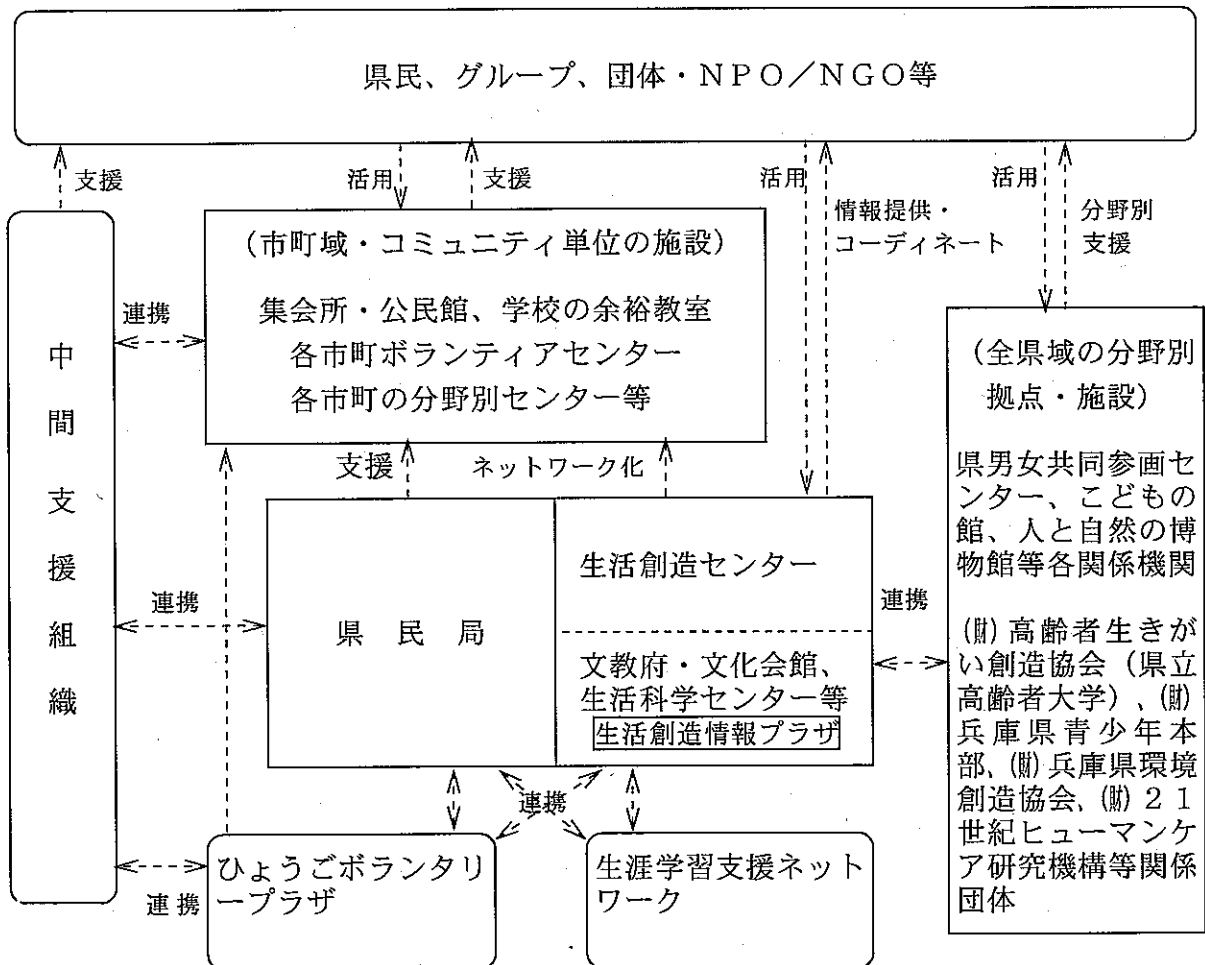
県民、グループ、団体・NPO／NGO等

支援

活用

支援

活用

情報提供・コーディネート

活用

分野別支援

中間支援組織

連携

（市町域・コミュニティ単位の施設）

集会所・公民館、学校の余裕教室
各市町ボランティアセンター
各市町の分野別センター等

（全県域の分野別拠点・施設）

県男女共同参画センター、こどもの館、人と自然の博物館等各関係機関

㈶高齢者生きがい創造協会（県立高齢者大学）、㈶兵庫県青少年本部、㈶兵庫県環境創造協会、㈶２１世紀ヒューマンケア研究機構等関係団体

支援

ネットワーク化

連携

県　民　局

生活創造センター

連携

文教府・文化会館、生活科学センター等

生活創造情報プラザ

連携

連携

ひょうごボランタリープラザ

生涯学習支援ネットワーク